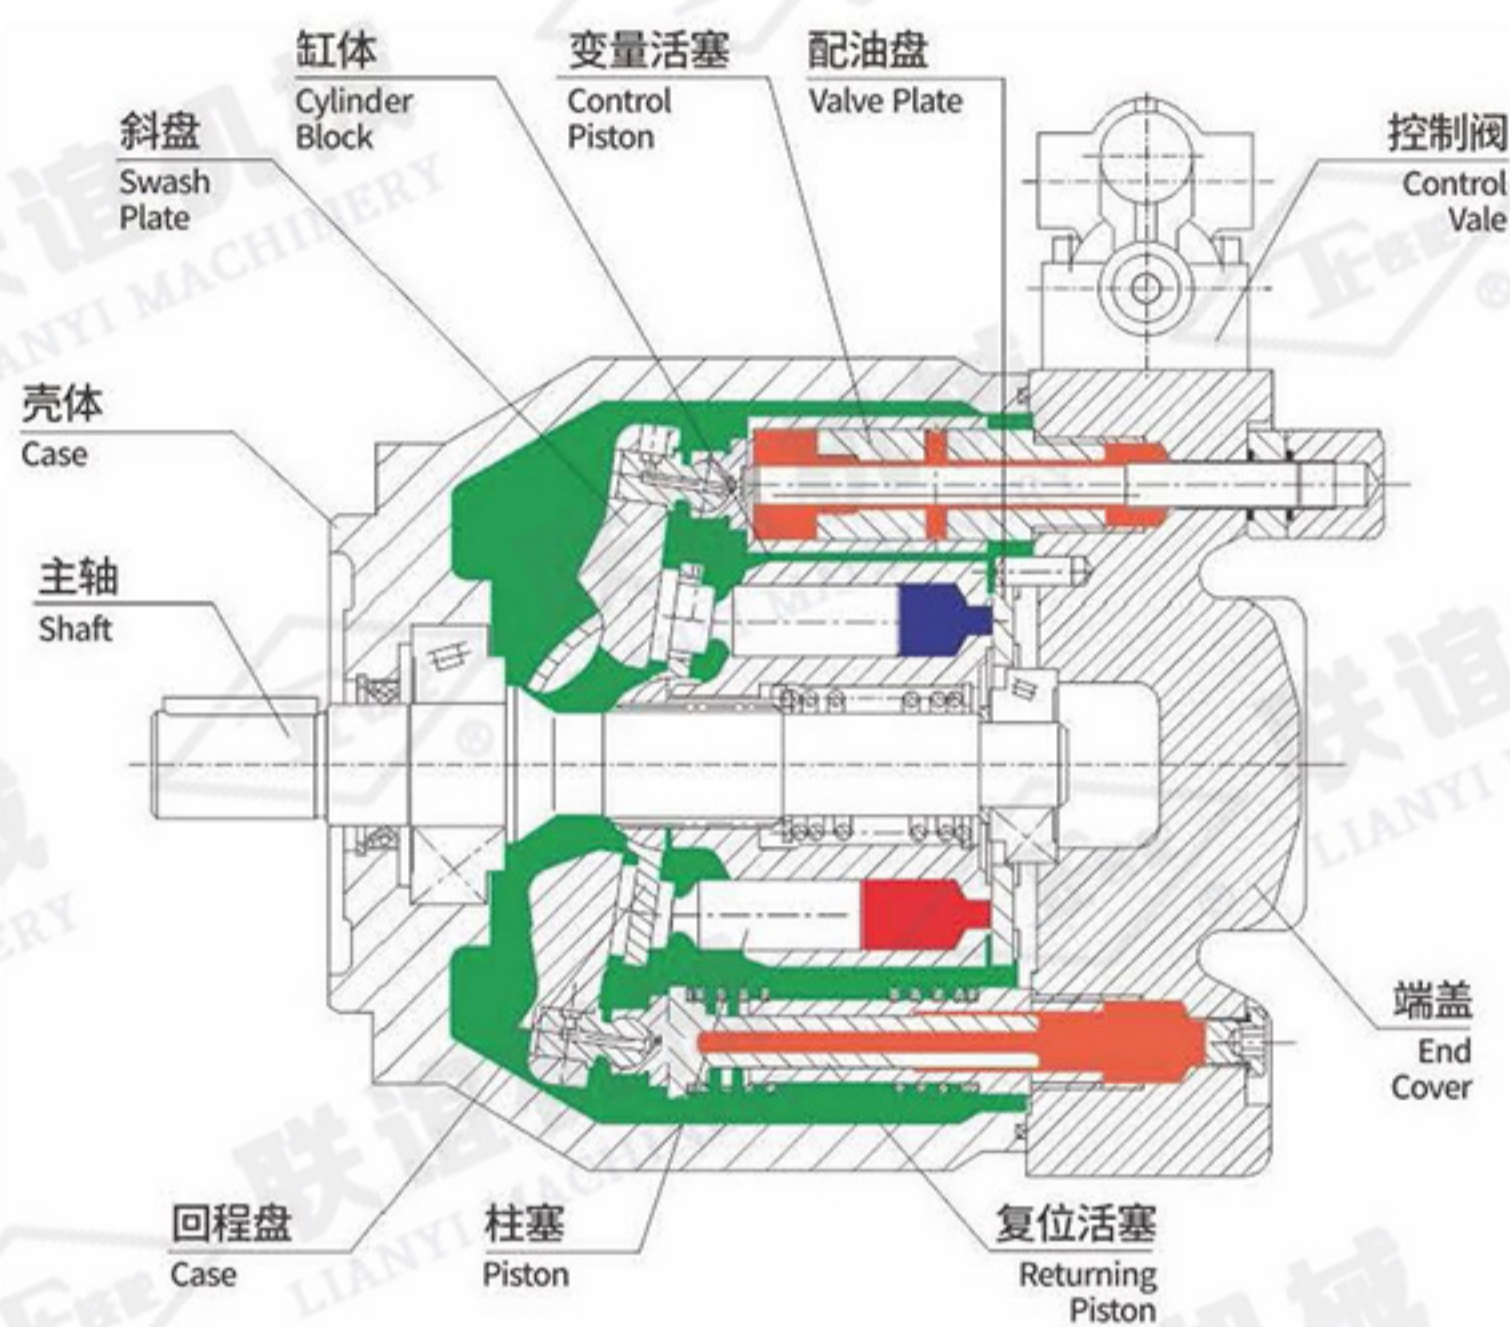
斜盘
Swash Plate

缸体
Cylinder Block

变量活塞
Control Piston

配油盘
Valve Plate

控制阀
Control Vale

壳体
Case

主轴
Shaft

端盖
End Cover

回程盘
Case

柱塞
Piston

复位活塞
Returning Piston

LIANYI MACHINERY